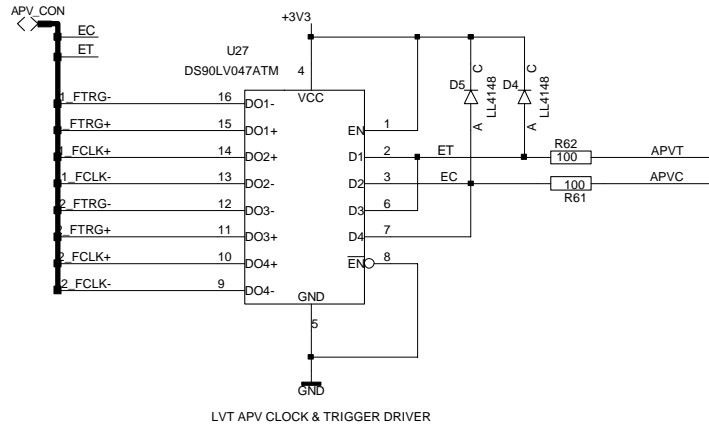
APV_CON
EC
ET
+3V3
U27
DS90LV047ATM
4
VCC
1_FTRG-
16
DO1-
1_FTRG+
15
DO1+
EN
1
1_FCLK+
14
DO2+
D1
2
ET
1_FCLK-
13
DO2-
D2
3
EC
2_FTRG-
12
DO3-
D3
6
2_FTRG+
11
DO3+
D4
7
2_FCLK+
10
DO4+
EN
8
2_FCLK-
9
DO4-
GND
5
GND
D5
C
LL4148
A
D4
C
LL4148
A
R62
100
APVT
100
R61
APVC
LVT APV CLOCK & TRIGGER DRIVER